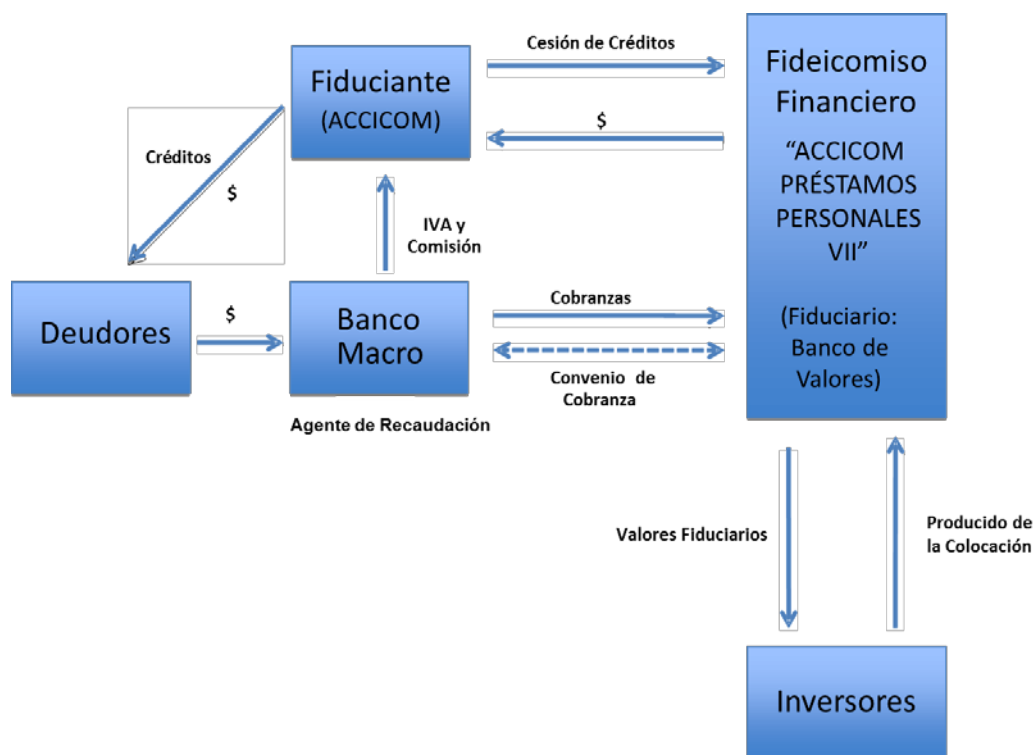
Fiduciante (ACCICOM)

Cesión de Créditos

$

Fideicomiso Financiero

"ACCICOM PRÉSTAMOS PERSONALES VII"

(Fiduciario: Banco de Valores)

Créditos

$

IVA y Comisión

Deudores

$

Banco Macro

Cobranzas

Convenio de Cobranza

Agente de Recaudación

Valores Fiduciarios

Producido de la Colocación

Inversores